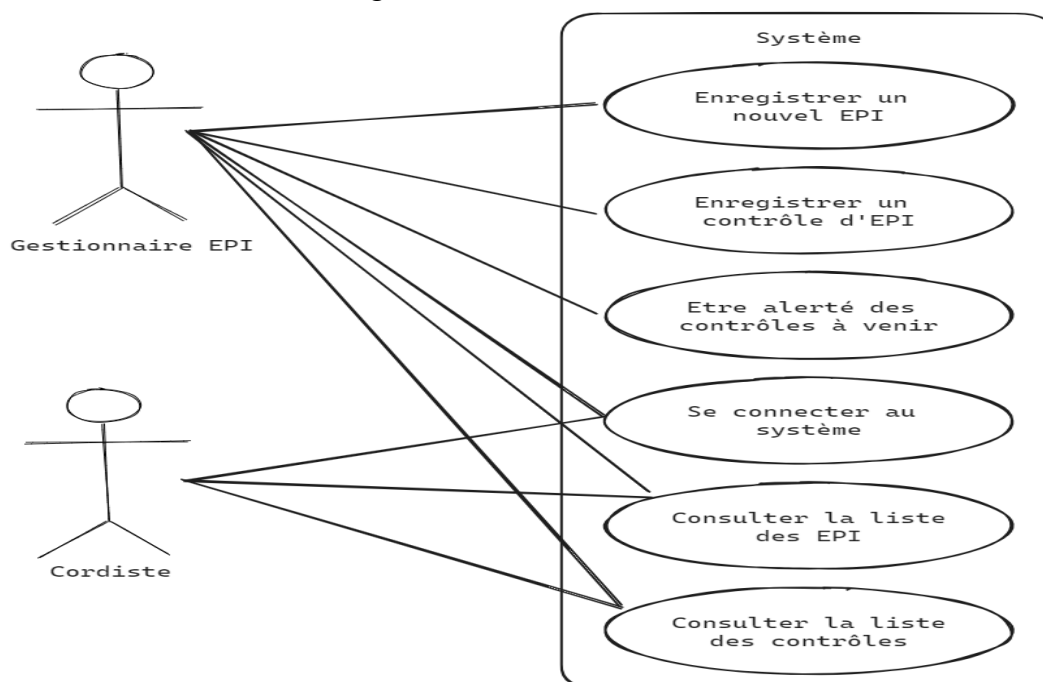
Système

Gestionnaire EPI

Cordiste

Enregistrer un nouvel EPI

Enregistrer un contrôle d'EPI

Etre alerté des contrôles à venir

Se connecter au système

Consulter la liste des EPI

Consulter la liste des contrôles